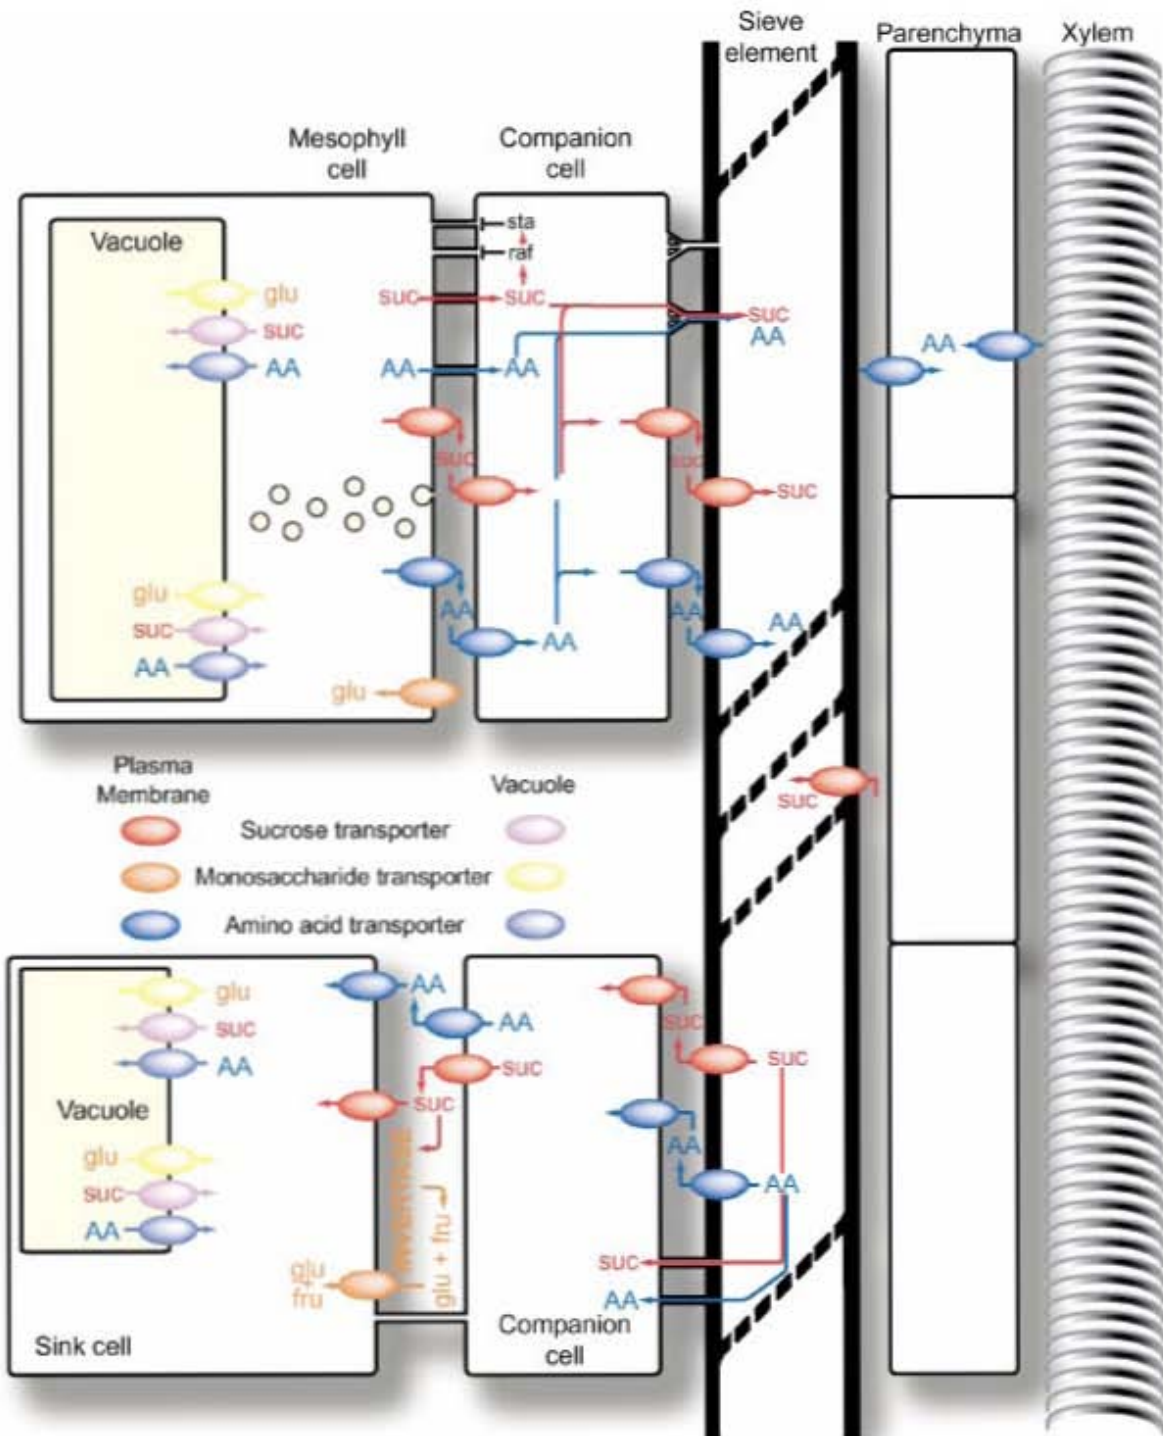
Sieve element

Parenchyma

Xylem

Mesophyll cell

Companion cell

Vacuole

glu

suc

AA

sta

raf

suc

suc

suc

AA

AA

AA

AA

suc

suc

suc

AA

AA

AA

AA

glu

suc

AA

glu

Plasma Membrane

Vacuole

Sucrose transporter

Monosaccharide transporter

Amino acid transporter

suc

glu

suc

AA

AA

AA

suc

Vacuole

suc

glu

suc

AA

invertase

glu + fru

glu + fru

suc

suc

AA

AA

suc

AA

Sink cell

Companion cell